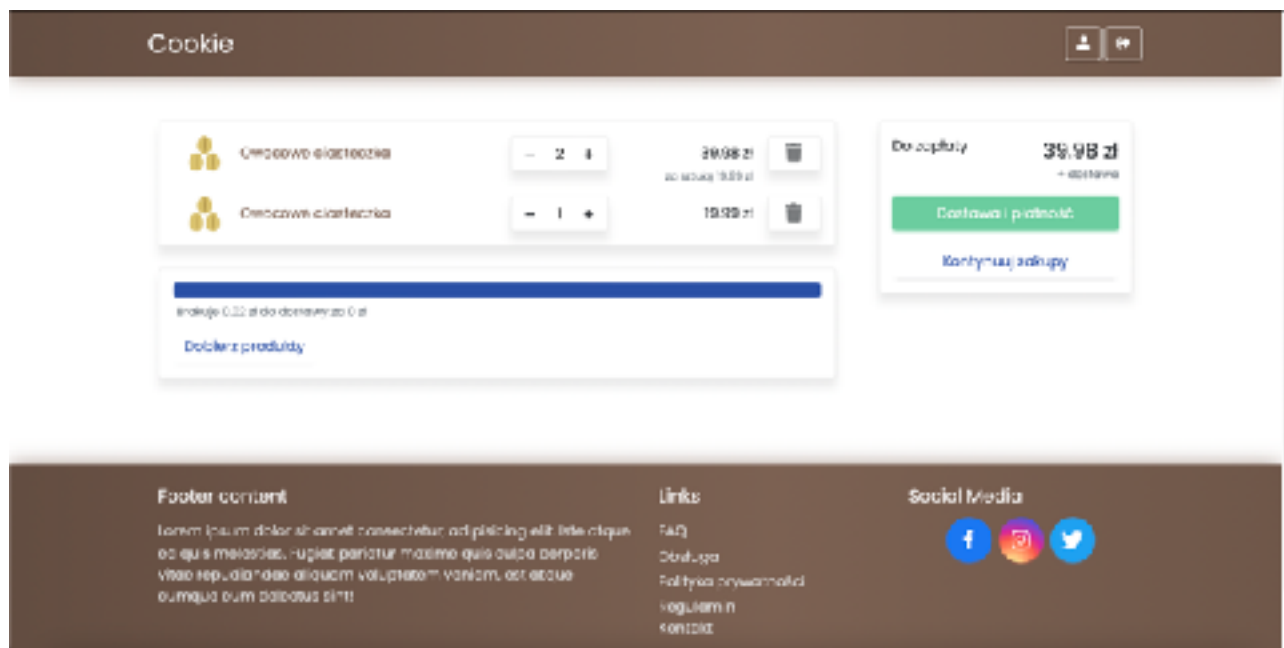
Cookie

Owocowe ciasteczka

– 2 +

39.98 zł

za sztukę 19.99 zł

Owocowe ciasteczka

– 1 +

19.99 zł

Do zapłaty

39.98 zł

+ dostawa

Dostawa i płatność

Kontynuuj zakupy

Brakuje 0.02 zł do darmowej dostawy 0 zł

Dobierz produkty

Footer content

Lorem ipsum dolor sit amet consectetur adipisicing elit. Iste atque ea quis molestias. Fugiat pariatur maxime quis culpa corporis vitae repudiandae aliquam voluptatem veniam, est atque cumque eum delectus sint!

Links

FAQ

Obsługa

Polityka prywatności

Regulamin

Kontakt

Social Media